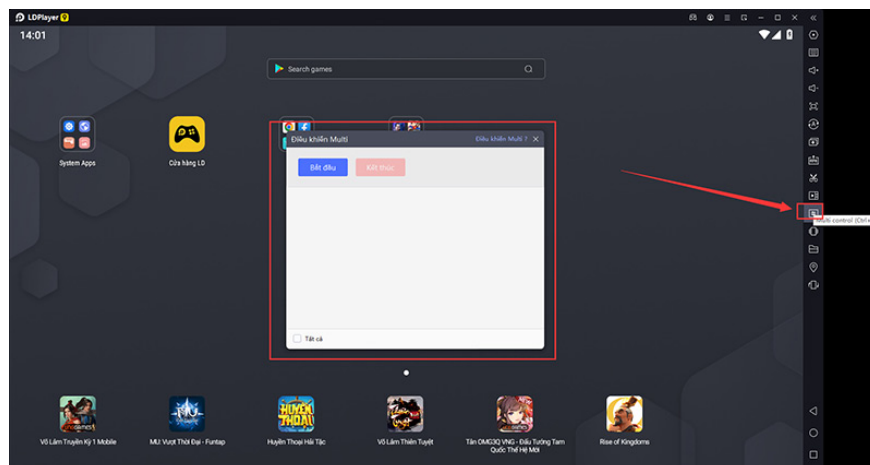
LDPlayer 9

14:01

Search games

System Apps

Cửa hàng LD

Điều khiển Multi

Điều khiển Multi ?

Bắt đầu

Kết thúc

Tất cả

Multi control (Ctrl

Võ Lâm Truyền Kỳ 1 Mobile

MU: Vượt Thời Đại - Funtap

Huyền Thoại Hải Tặc

Võ Lâm Thiên Tuyệt

Tân OMG3Q VNG - Đấu Tướng Tam Quốc Thế Hệ Mới

Rise of Kingdoms